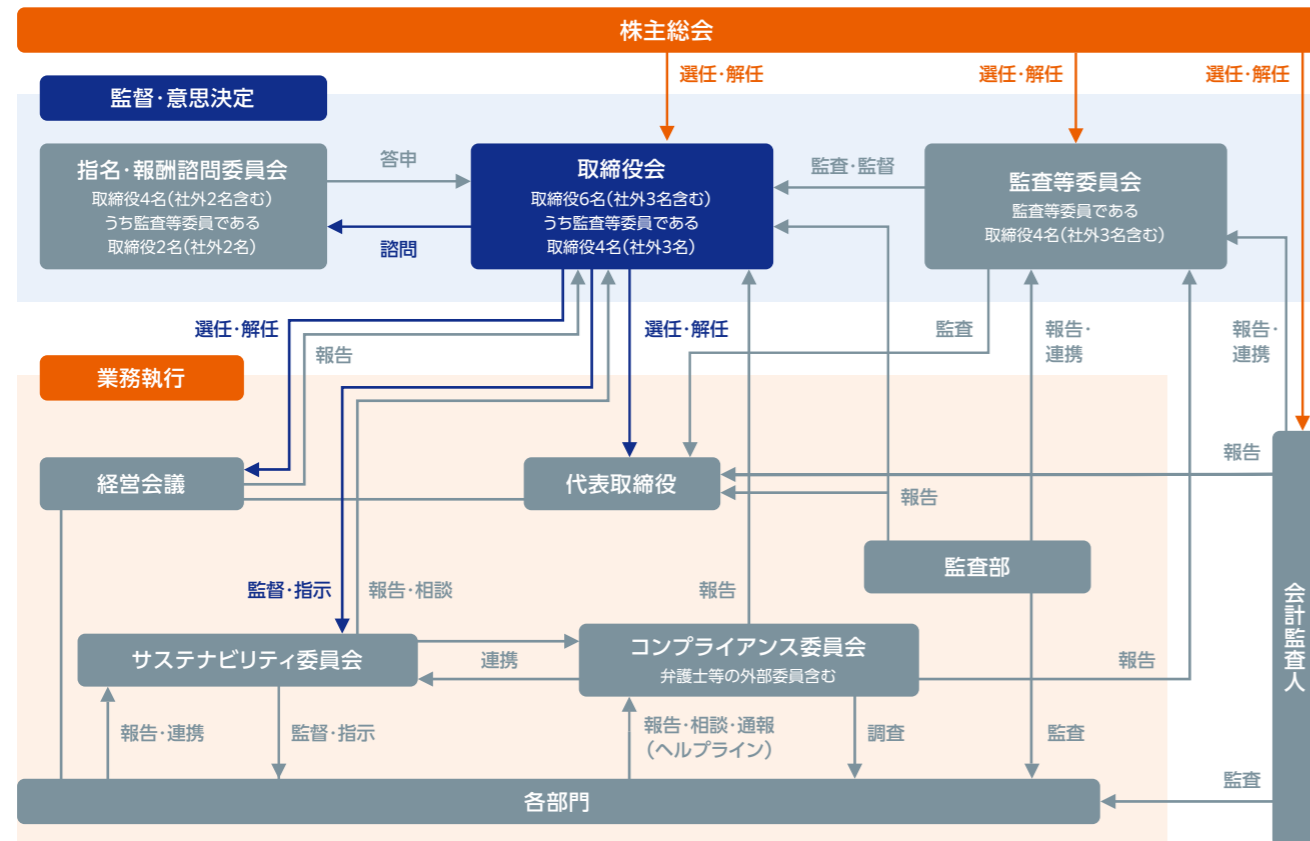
株主総会

選任・解任

選任・解任

選任・解任

監督・意思決定

指名・報酬諮問委員会
取締役4名(社外2名含む)
うち監査等委員である
取締役2名(社外2名)

答申

諮問

取締役会
取締役6名(社外3名含む)
うち監査等委員である
取締役4名(社外3名)

監査・監督

監査等委員会
監査等委員である
取締役4名(社外3名含む)

選任・解任

報告

選任・解任

監査

報告・連携

報告・連携

業務執行

報告

経営会議

代表取締役

報告

監査部

監督・指示

報告・相談

報告

会計監査人

サステナビリティ委員会

連携

コンプライアンス委員会
弁護士等の外部委員含む

報告

報告・連携

監督・指示

報告・相談・通報
(ヘルプライン)

調査

監査

監査

各部門